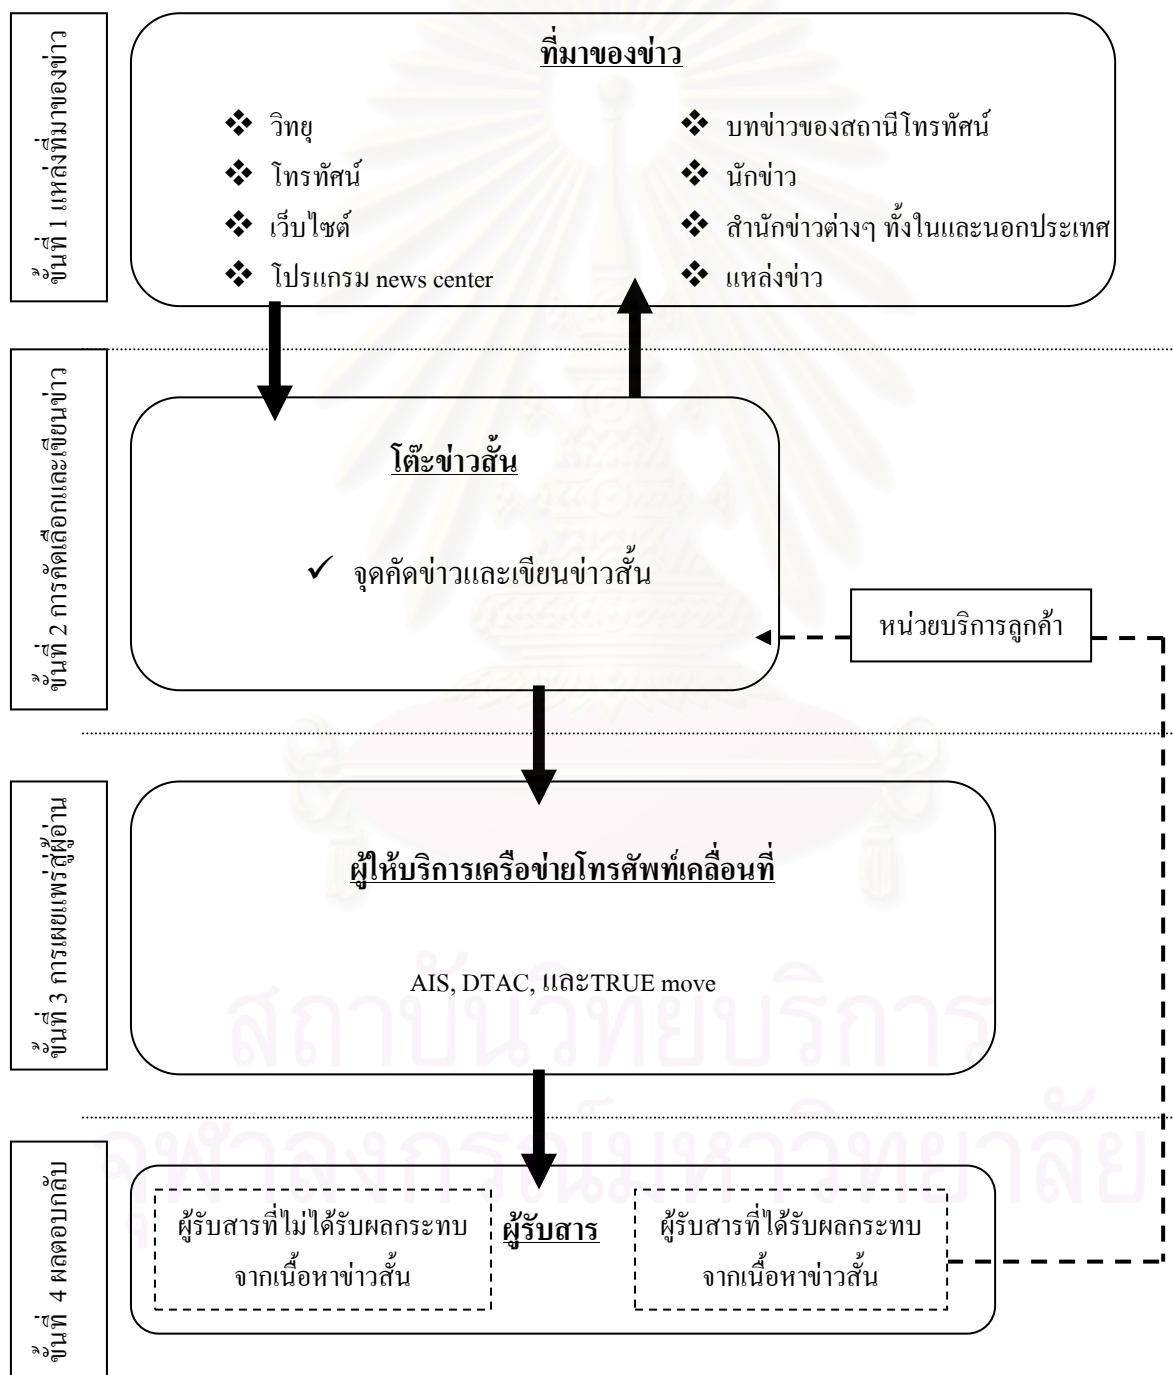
ขั้นที่ 1 แหล่งที่มาของข่าว

ที่มาของข่าว

❖ วิทยุ
❖ โทรทัศน์
❖ เว็บไซต์
❖ โปรแกรม news center

❖ บทข่าวของสถานีโทรทัศน์
❖ นักข่าว
❖ สำนักข่าวต่างๆ ทั้งในและนอกประเทศ
❖ แหล่งข่าว

ขั้นที่ 2 การคัดเลือกและเขียนข่าว

โต๊ะข่าวสั้น

✓ จุดคัดข่าวและเขียนข่าวสั้น

หน่วยบริการลูกค้า

ขั้นที่ 3 การเผยแพร่สู่ผู้อ่าน

ผู้ให้บริการเครือข่ายโทรศัพท์เคลื่อนที่

AIS, DTAC, และTRUE move

ขั้นที่ 4 ผลตอบกลับ

ผู้รับสารที่ไม่ได้รับผลกระทบจากเนื้อหาข่าวสั้น

ผู้รับสาร

ผู้รับสารที่ได้รับผลกระทบจากเนื้อหาข่าวสั้น

สถาบันวิทยบริการ
จุฬาลงกรณ์มหาวิทยาลัย